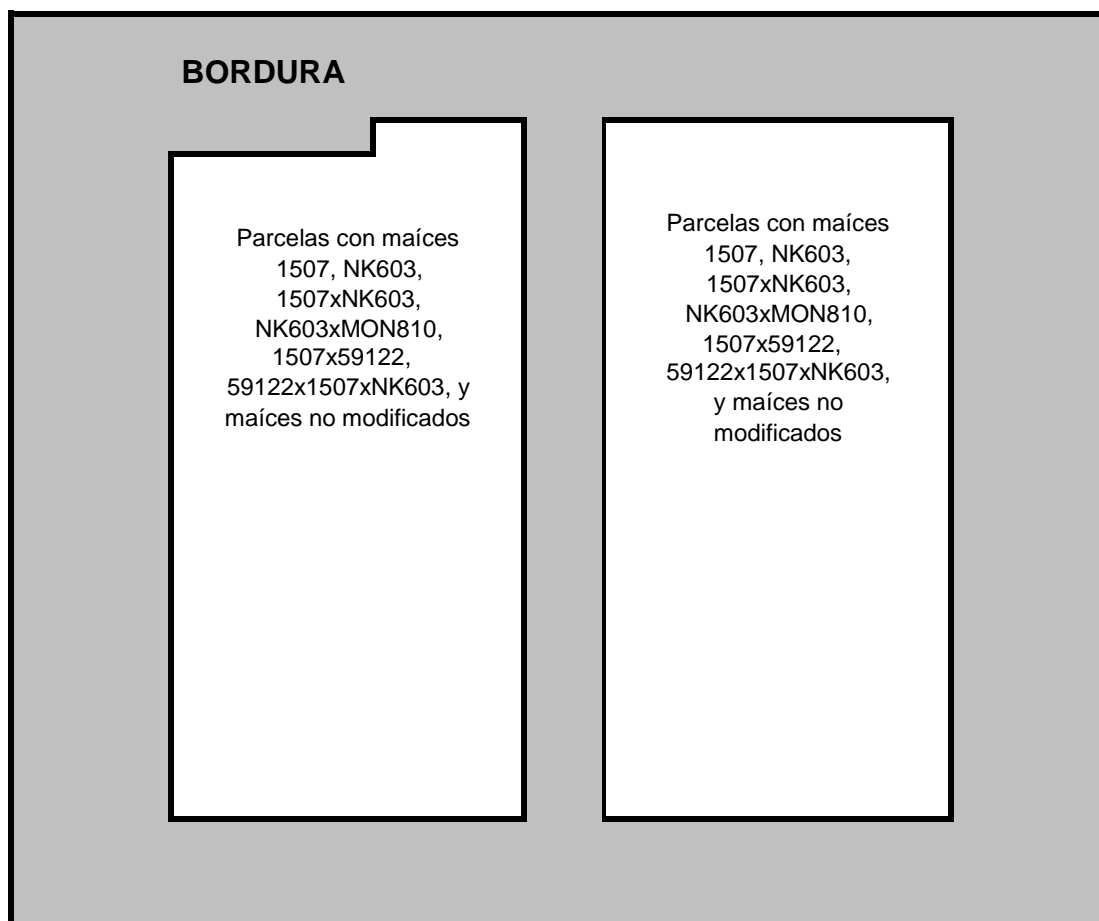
BORDURA

Parcelas con maíces 1507, NK603, 1507xNK603, NK603xMON810, 1507x59122, 59122x1507xNK603, y maíces no modificados

Parcelas con maíces 1507, NK603, 1507xNK603, NK603xMON810, 1507x59122, 59122x1507xNK603, y maíces no modificados